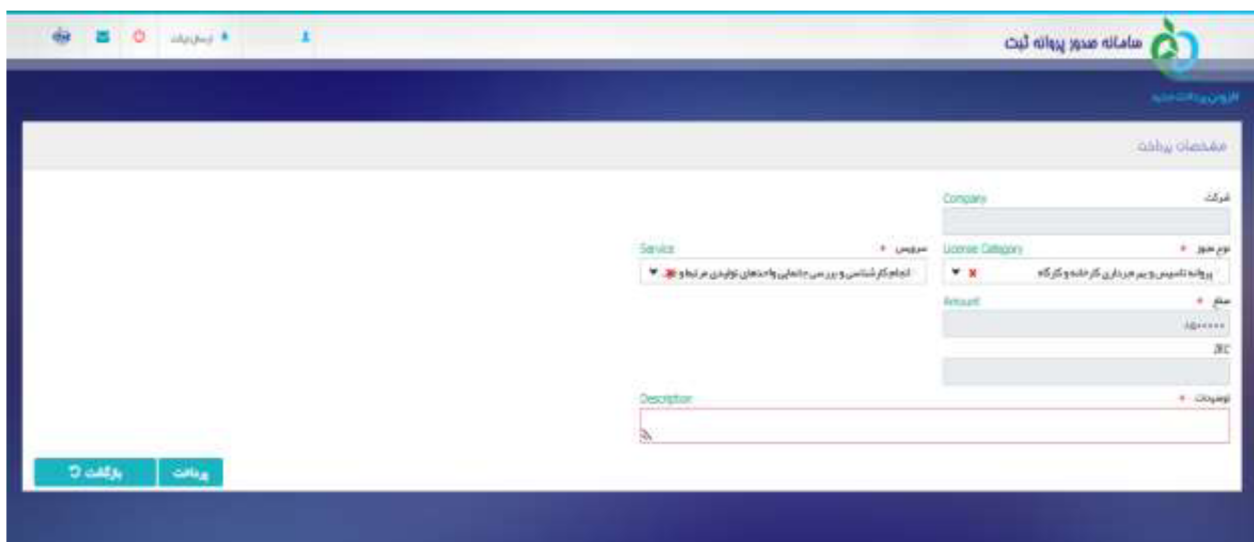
سامانه صدور پروانه ثبت

ارسال تیکت

افزودن پرداخت جدید

مشخصات پرداخت

شرکت
Company

نوع مجوز *
License Category
پروانه تاسیس و بهره برداری کارخانه و کارگاه

سرویس *
Service
انجام کارشناسی و بررسی جانمایی واحدهای تولیدی مرتبط و

مبلغ *
Amount
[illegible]

JEC

توضیحات *
Description

پرداخت
بازگشت